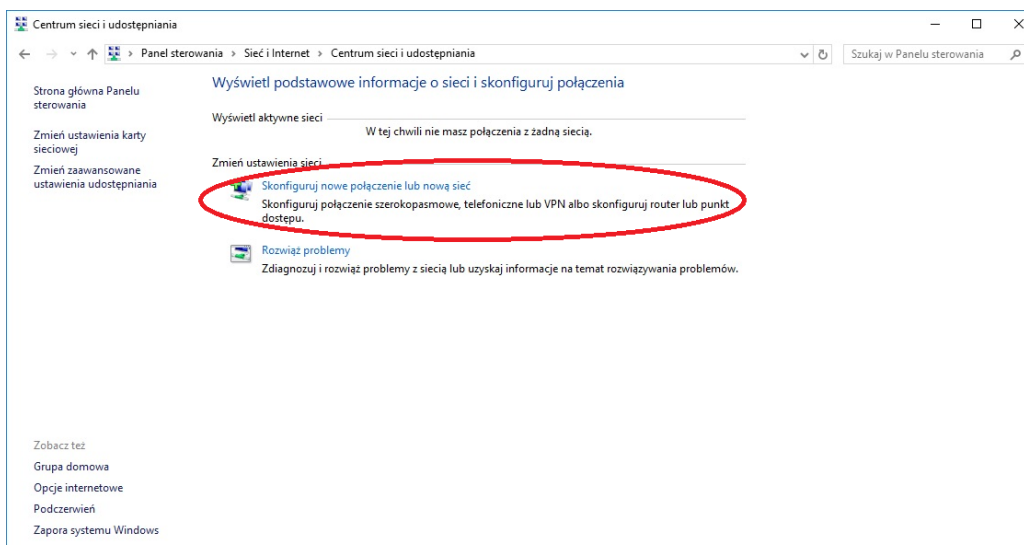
Centrum sieci i udostępniania

Panel sterowania > Sieć i Internet > Centrum sieci i udostępniania

Szukaj w Panelu sterowania

Strona główna Panelu sterowania

Zmień ustawienia karty sieciowej

Zmień zaawansowane ustawienia udostępniania

Wyświetl podstawowe informacje o sieci i skonfiguruj połączenia

Wyświetl aktywne sieci

W tej chwili nie masz połączenia z żadną siecią.

Zmień ustawienia sieci

Skonfiguruj nowe połączenie lub nową sieć

Skonfiguruj połączenie szerokopasmowe, telefoniczne lub VPN albo skonfiguruj router lub punkt dostępu.

Rozwiąż problemy

Zdiagnozuj i rozwiąż problemy z siecią lub uzyskaj informacje na temat rozwiązywania problemów.

Zobacz też

Grupa domowa

Opcje internetowe

Podczerwień

Zapora systemu Windows